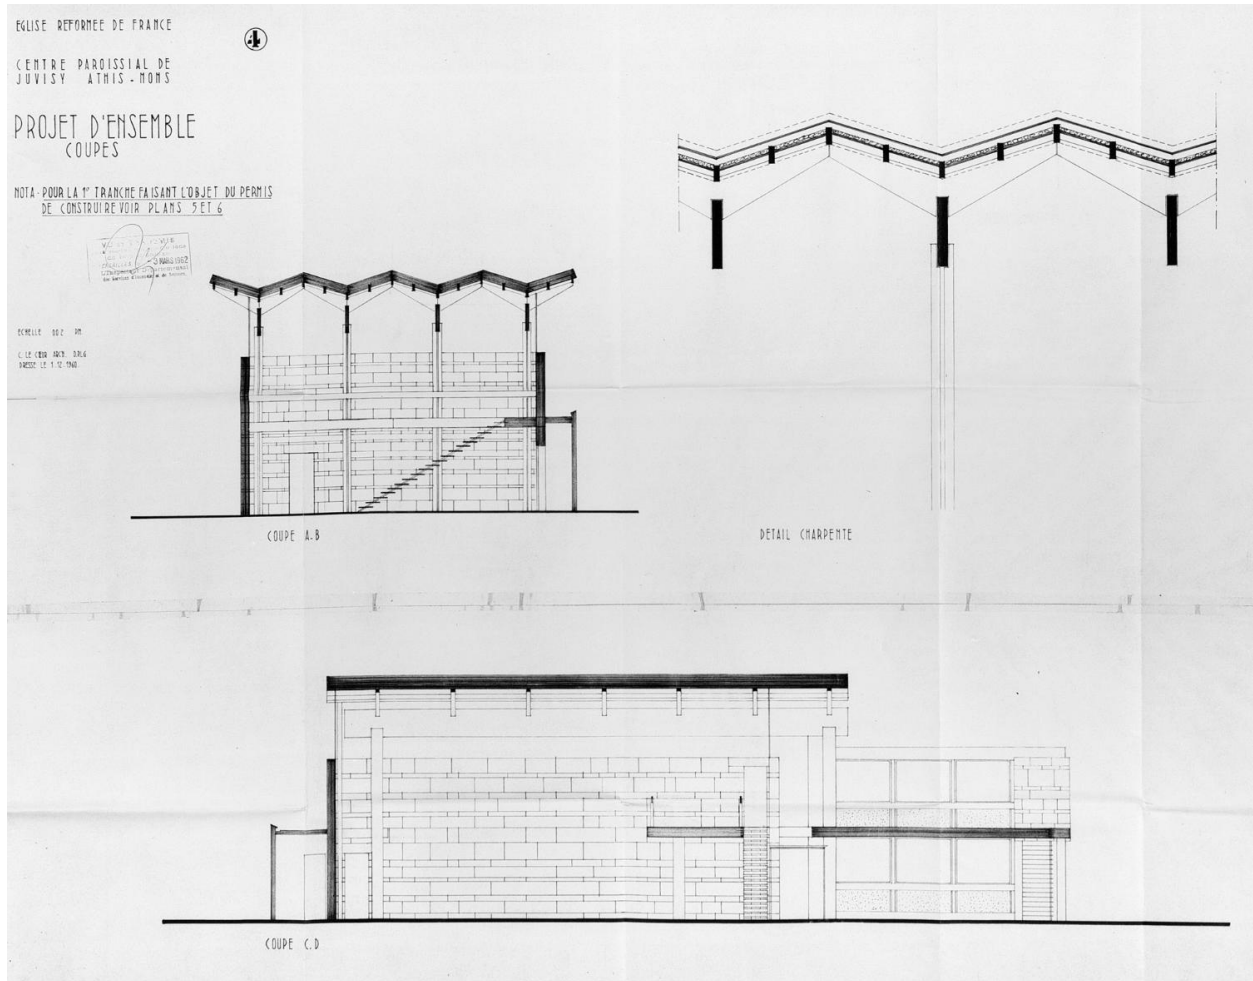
EGLISE REFORMEE DE FRANCE

4

CENTRE PAROISSIAL DE JUVISY ATHIS-MONS

PROJET D'ENSEMBLE
COUPES

NOTA - POUR LA 1$^{re}$ TRANCHE FAISANT L'OBJET DU PERMIS DE CONSTRUIRE VOIR PLANS 5 ET 6

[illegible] 3 MARS 1962 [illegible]

ECHELLE 002 PM.

C. LE COEUR ARCH. D.P.L.G.
DRESSE LE 1.12.1960.

COUPE A.B

DETAIL CHARPENTE

COUPE C.D